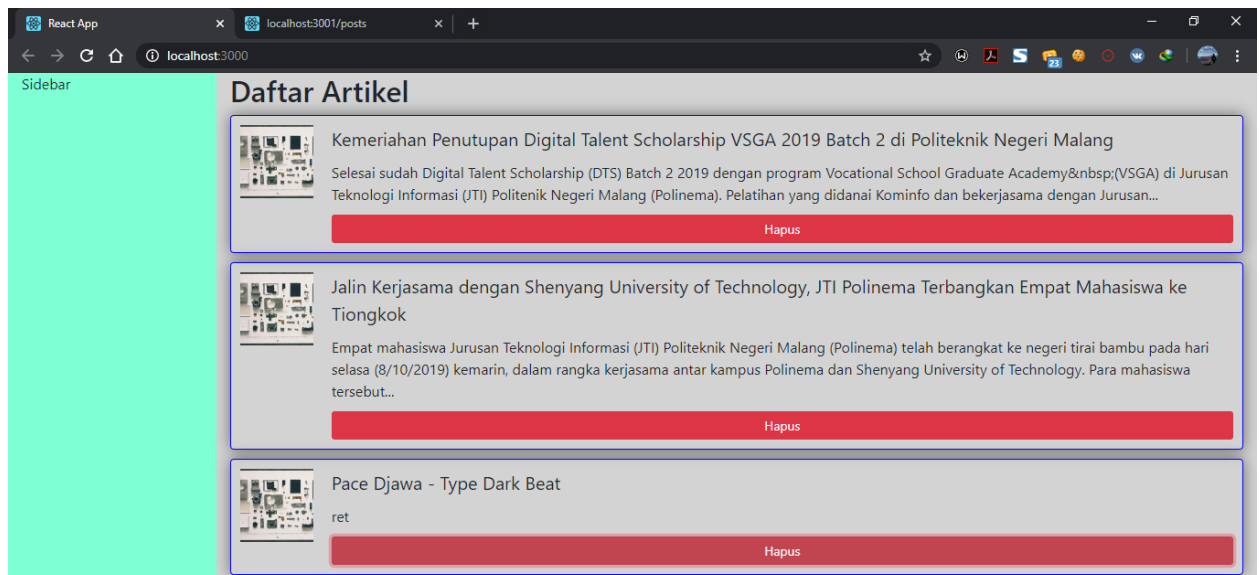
React App × localhost:3001/posts × +

localhost:3000

23

Sidebar

Daftar Artikel

Kemeriahan Penutupan Digital Talent Scholarship VSGA 2019 Batch 2 di Politeknik Negeri Malang

Selesai sudah Digital Talent Scholarship (DTS) Batch 2 2019 dengan program Vocational School Graduate Academy&nbsp;(VSGA) di Jurusan Teknologi Informasi (JTI) Politenik Negeri Malang (Polinema). Pelatihan yang didanai Kominfo dan bekerjasama dengan Jurusan...

Hapus

Jalin Kerjasama dengan Shenyang University of Technology, JTI Polinema Terbangkan Empat Mahasiswa ke Tiongkok

Empat mahasiswa Jurusan Teknologi Informasi (JTI) Politeknik Negeri Malang (Polinema) telah berangkat ke negeri tirai bambu pada hari selasa (8/10/2019) kemarin, dalam rangka kerjasama antar kampus Polinema dan Shenyang University of Technology. Para mahasiswa tersebut...

Hapus

Pace Djawa - Type Dark Beat

ret

Hapus